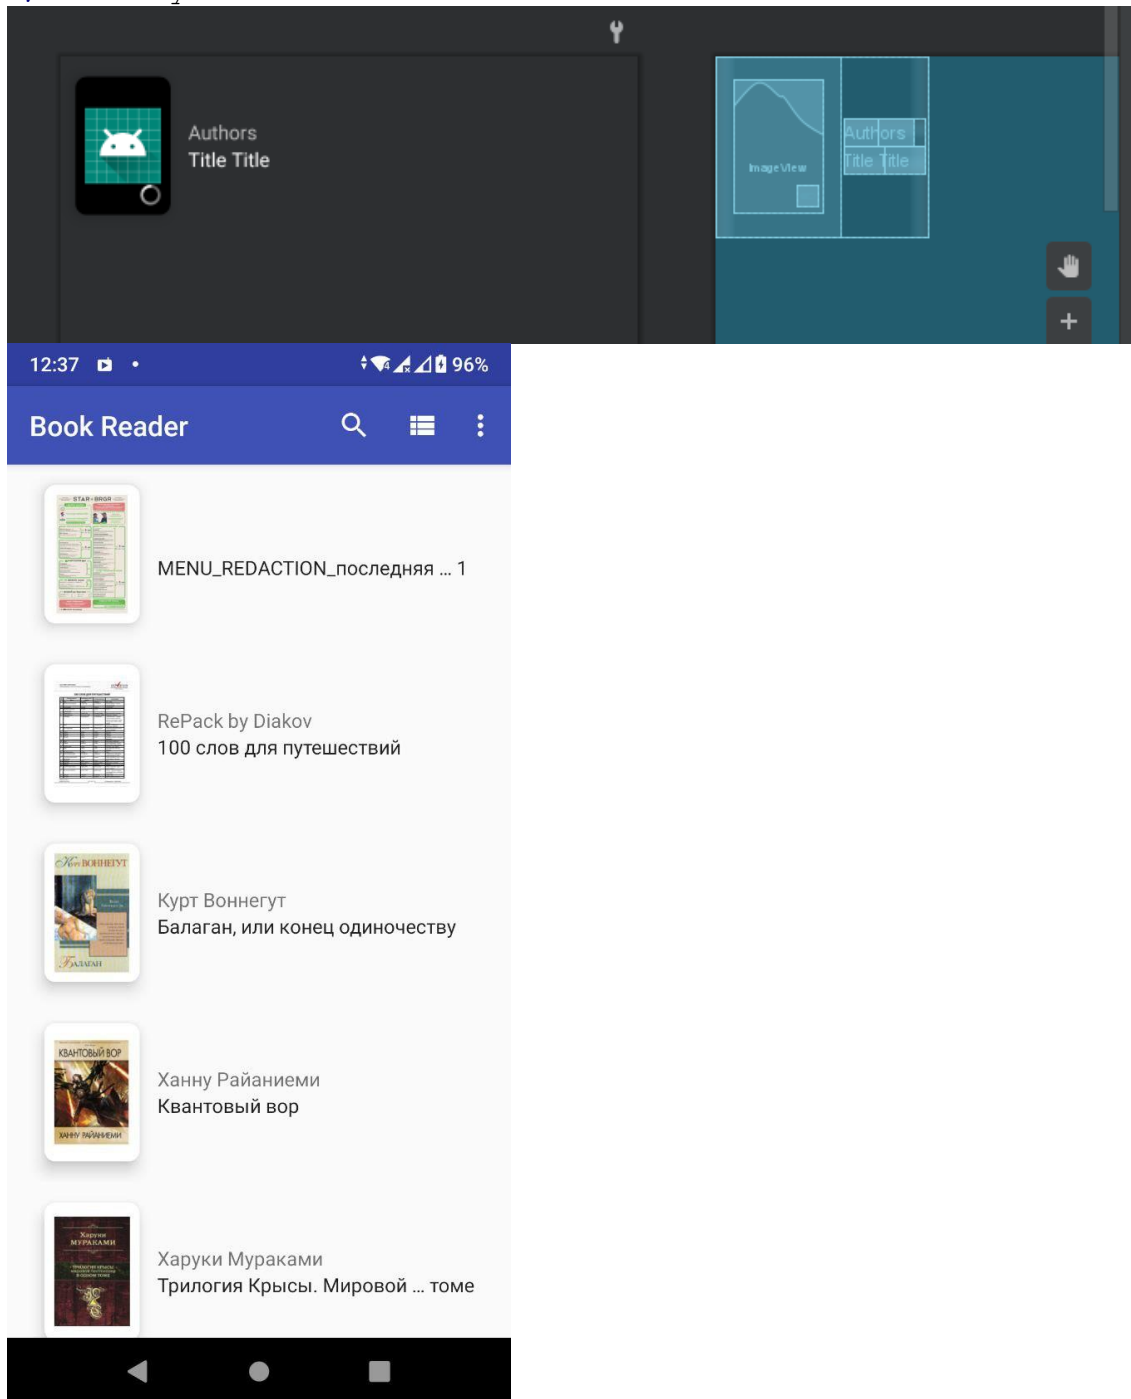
Authors
Title Title

ImageView
Authors
Title Title

12:37 96%
Book Reader

MENU_REDACTION_последняя ... 1

RePack by Diakov
100 слов для путешествий

Курт Воннегут
Балаган, или конец одиночеству

КВАНТОВЫЙ ВОР
ХАННУ РАЙАНИЕМИ
Ханну Райаниеми
Квантовый вор

Харуки Мураками
Трилогия Крысы. Мировой ... томе